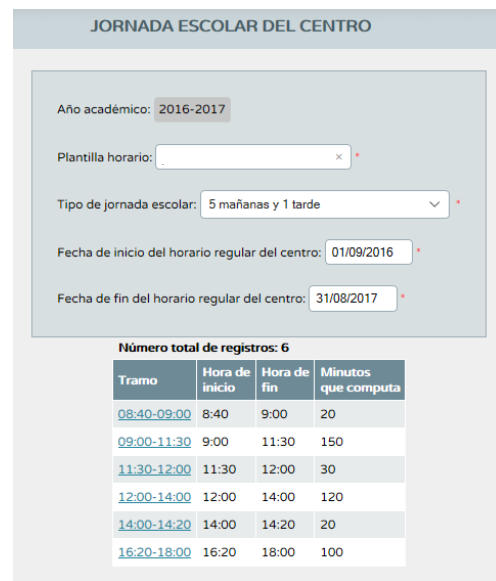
JORNADA ESCOLAR DEL CENTRO

Año académico: 2016-2017

Plantilla horario: × *

Tipo de jornada escolar: 5 mañanas y 1 tarde *

Fecha de inicio del horario regular del centro: 01/09/2016 *

Fecha de fin del horario regular del centro: 31/08/2017 *

Número total de registros: 6

| Tramo | Hora de inicio | Hora de fin | Minutos que computa |
|---|---|---|---|
| 08:40-09:00 | 8:40 | 9:00 | 20 |
| 09:00-11:30 | 9:00 | 11:30 | 150 |
| 11:30-12:00 | 11:30 | 12:00 | 30 |
| 12:00-14:00 | 12:00 | 14:00 | 120 |
| 14:00-14:20 | 14:00 | 14:20 | 20 |
| 16:20-18:00 | 16:20 | 18:00 | 100 |